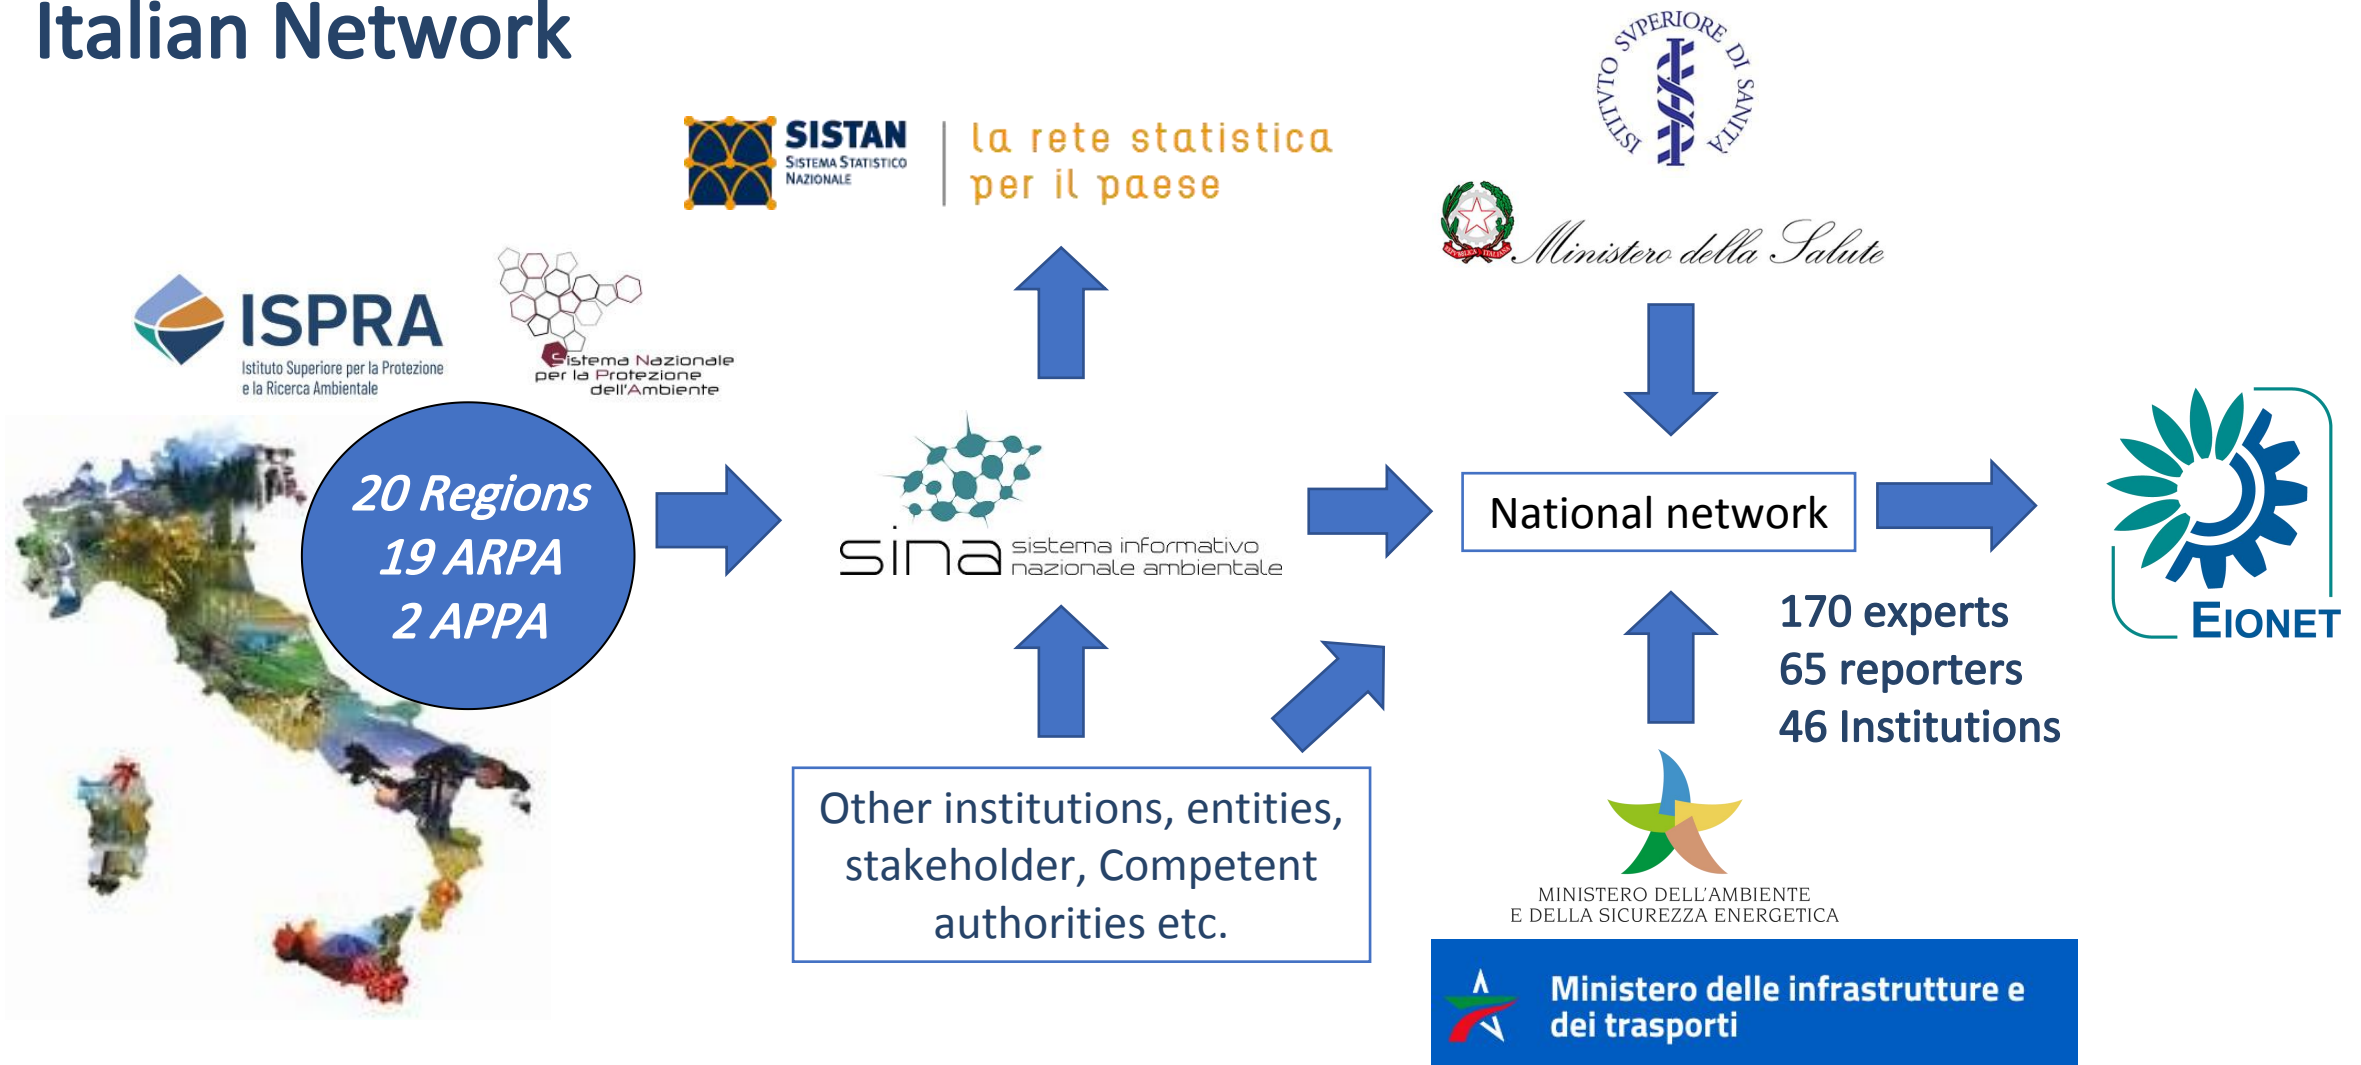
Italian Network

SISTAN
SISTEMA STATISTICO NAZIONALE
la rete statistica per il paese

ISTITUTO SUPERIORE DI SANITÀ

Ministero della Salute

ISPRA
Istituto Superiore per la Protezione e la Ricerca Ambientale

Sistema Nazionale per la Protezione dell'Ambiente

20 Regions
19 ARPA
2 APPA

sina sistema informativo nazionale ambientale

National network

EIONET

170 experts
65 reporters
46 Institutions

Other institutions, entities, stakeholder, Competent authorities etc.

MINISTERO DELL'AMBIENTE
E DELLA SICUREZZA ENERGETICA

Ministero delle infrastrutture e dei trasporti